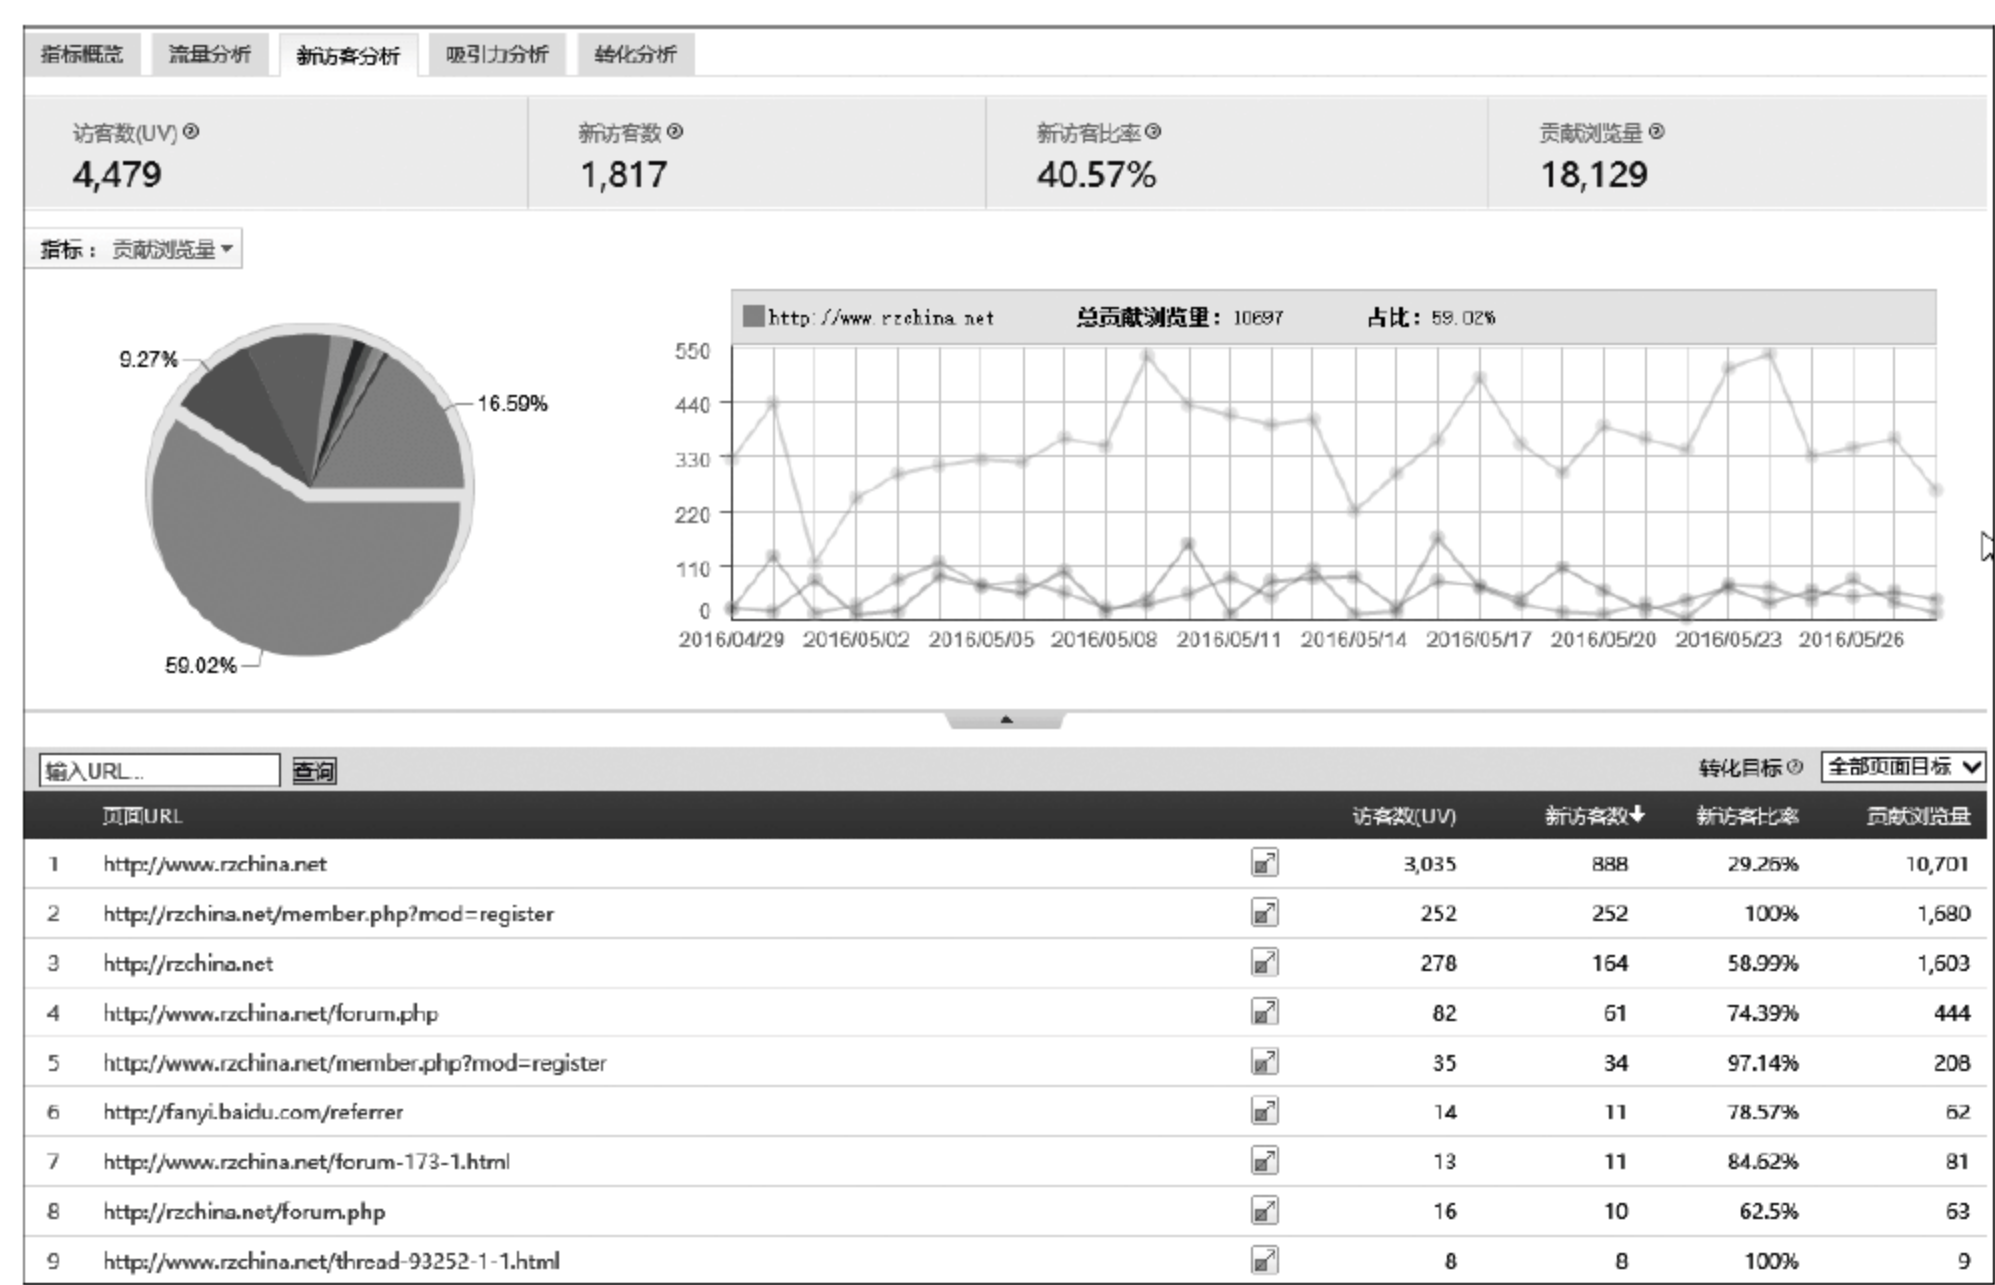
指标概览 流量分析 新访客分析 吸引力分析 转化分析

访客数(UV) 4,479

新访客数 1,817

新访客比率 40.57%

贡献浏览量 18,129

指标： 贡献浏览量

9.27%
16.59%
59.02%

http://www.rzchina.net 总贡献浏览量： 10697 占比： 59.02%

550
440
330
220
110
0
2016/04/29 2016/05/02 2016/05/05 2016/05/08 2016/05/11 2016/05/14 2016/05/17 2016/05/20 2016/05/23 2016/05/26

输入URL... 查询 转化目标 全部页面目标

| | 页面URL | 访客数(UV) | 新访客数 | 新访客比率 | 贡献浏览量 |
|---|---|---|---|---|---|
| 1 | http://www.rzchina.net | 3,035 | 888 | 29.26% | 10,701 |
| 2 | http://rzchina.net/member.php?mod=register | 252 | 252 | 100% | 1,680 |
| 3 | http://rzchina.net | 278 | 164 | 58.99% | 1,603 |
| 4 | http://www.rzchina.net/forum.php | 82 | 61 | 74.39% | 444 |
| 5 | http://www.rzchina.net/member.php?mod=register | 35 | 34 | 97.14% | 208 |
| 6 | http://fanyi.baidu.com/referrer | 14 | 11 | 78.57% | 62 |
| 7 | http://www.rzchina.net/forum-173-1.html | 13 | 11 | 84.62% | 81 |
| 8 | http://rzchina.net/forum.php | 16 | 10 | 62.5% | 63 |
| 9 | http://www.rzchina.net/thread-93252-1-1.html | 8 | 8 | 100% | 9 |